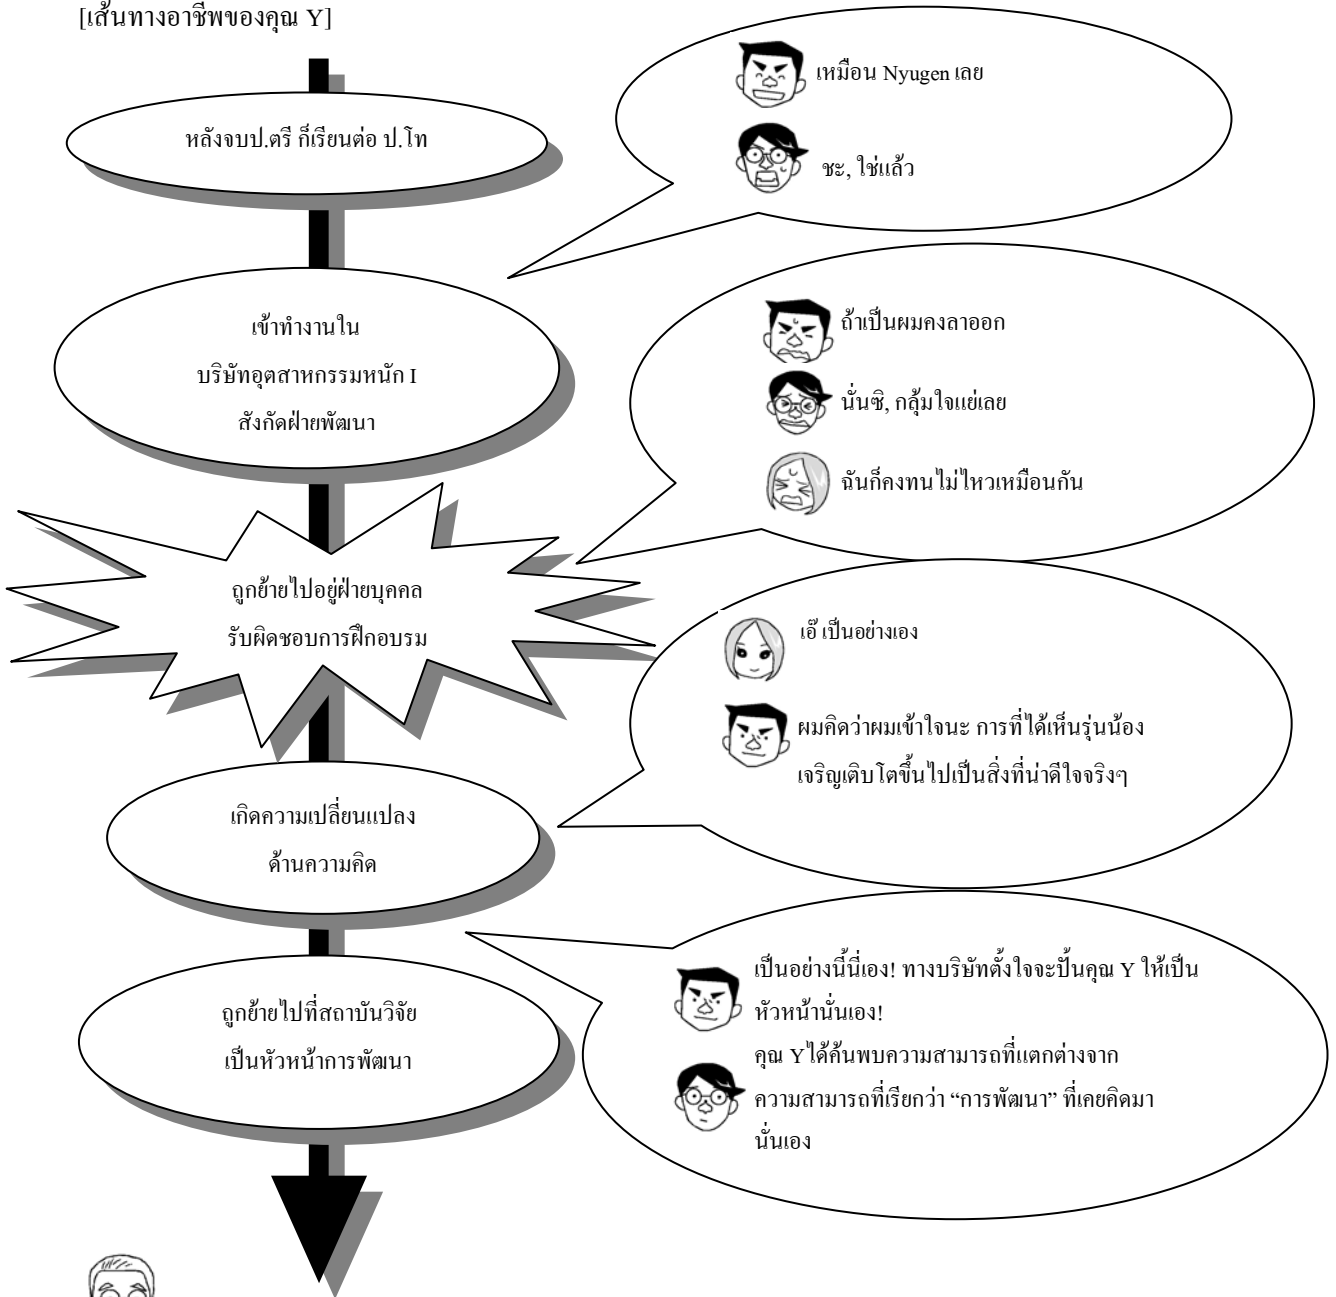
[เส้นทางอาชีพของคุณ Y]

หลังจบป.ตรี ก็เรียนต่อ ป.โท

เหมือน Nyugen เลย

ชะ, ใช่แล้ว

เข้าทำงานใน
บริษัทอุตสาหกรรมหนัก I
สังกัดฝ่ายพัฒนา

ถ้าเป็นผมคงลาออก

นั่นซิ, กลุ้มใจแย่เลย

ฉันก็คงทนไม่ไหวเหมือนกัน

ถูกย้ายไปอยู่ฝ่ายบุคคล
รับผิดชอบการฝึกอบรม

เอ๊ เป็นอย่างเอง

ผมคิดว่าผมเข้าใจนะ การที่ได้เห็นรุ่นน้องเจริญเติบโตขึ้นไปเป็นสิ่งที่น่าดีใจจริงๆ

เกิดความเปลี่ยนแปลง
ด้านความคิด

เป็นอย่างนี้นี่เอง! ทางบริษัทตั้งใจจะปั้นคุณ Y ให้เป็นหัวหน้านั่นเอง!

คุณ Y ได้ค้นพบความสามารถที่แตกต่างจากความสามารถที่เรียกว่า “การพัฒนา” ที่เคยคิดมานั่นเอง

ถูกย้ายไปที่สถาบันวิจัย
เป็นหัวหน้าการพัฒนา